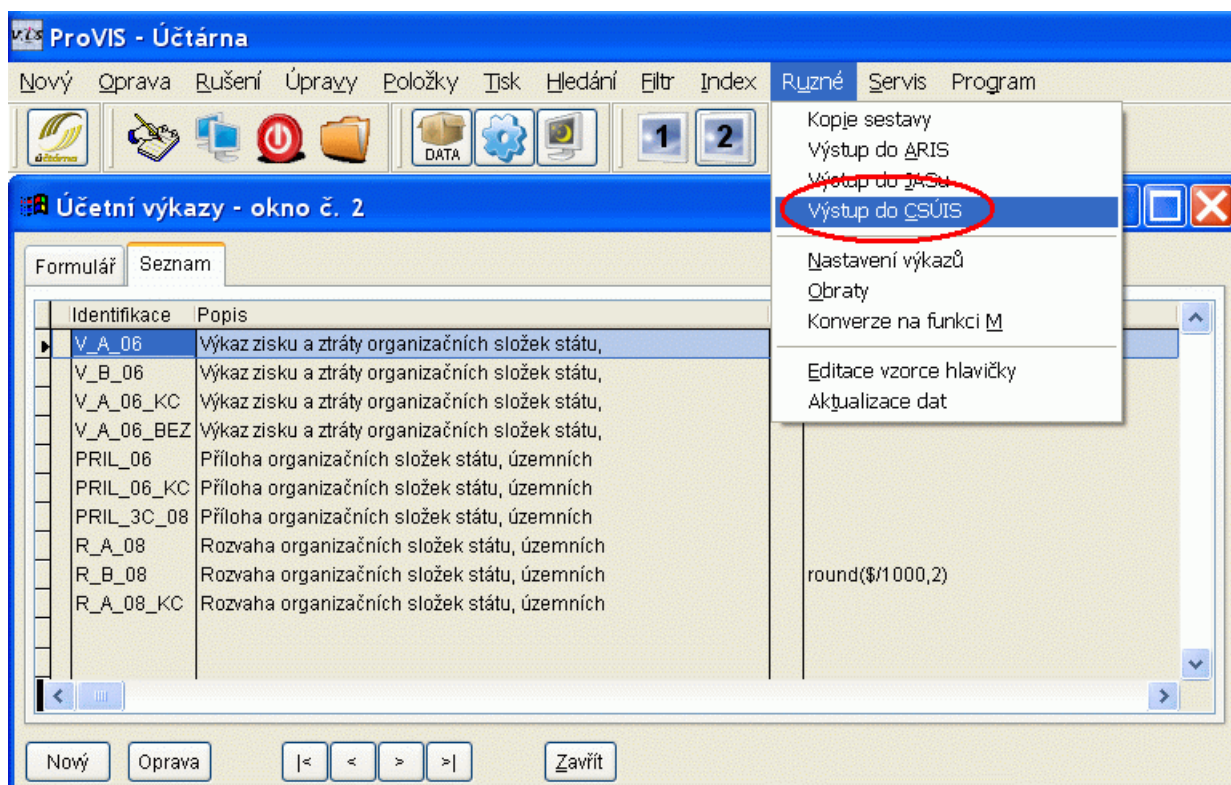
ProVIS - Účtárna

Nový Oprava Rušení Úpravy Položky Tisk Hledání Filtr Index Ruzné Servis Program

účtárna DATA 1 2

Kopie sestavy
Výstup do ARIS
Výstup do JASu
Výstup do CSÚIS
Nastavení výkazů
Obraty
Konverze na funkci M
Editace vzorce hlavičky
Aktualizace dat

Účetní výkazy - okno č. 2

Formulář Seznam

| Identifikace | Popis | |
|---|---|---|
| V_A_06 | Výkaz zisku a ztráty organizačních složek státu, | |
| V_B_06 | Výkaz zisku a ztráty organizačních složek státu, | |
| V_A_06_KC | Výkaz zisku a ztráty organizačních složek státu, | |
| V_A_06_BEZ | Výkaz zisku a ztráty organizačních složek státu, | |
| PRIL_06 | Příloha organizačních složek státu, územních | |
| PRIL_06_KC | Příloha organizačních složek státu, územních | |
| PRIL_3C_08 | Příloha organizačních složek státu, územních | |
| R_A_08 | Rozvaha organizačních složek státu, územních | |
| R_B_08 | Rozvaha organizačních složek státu, územních | round($/1000,2) |
| R_A_08_KC | Rozvaha organizačních složek státu, územních | |

Nový Oprava |< < > >| Zavřít